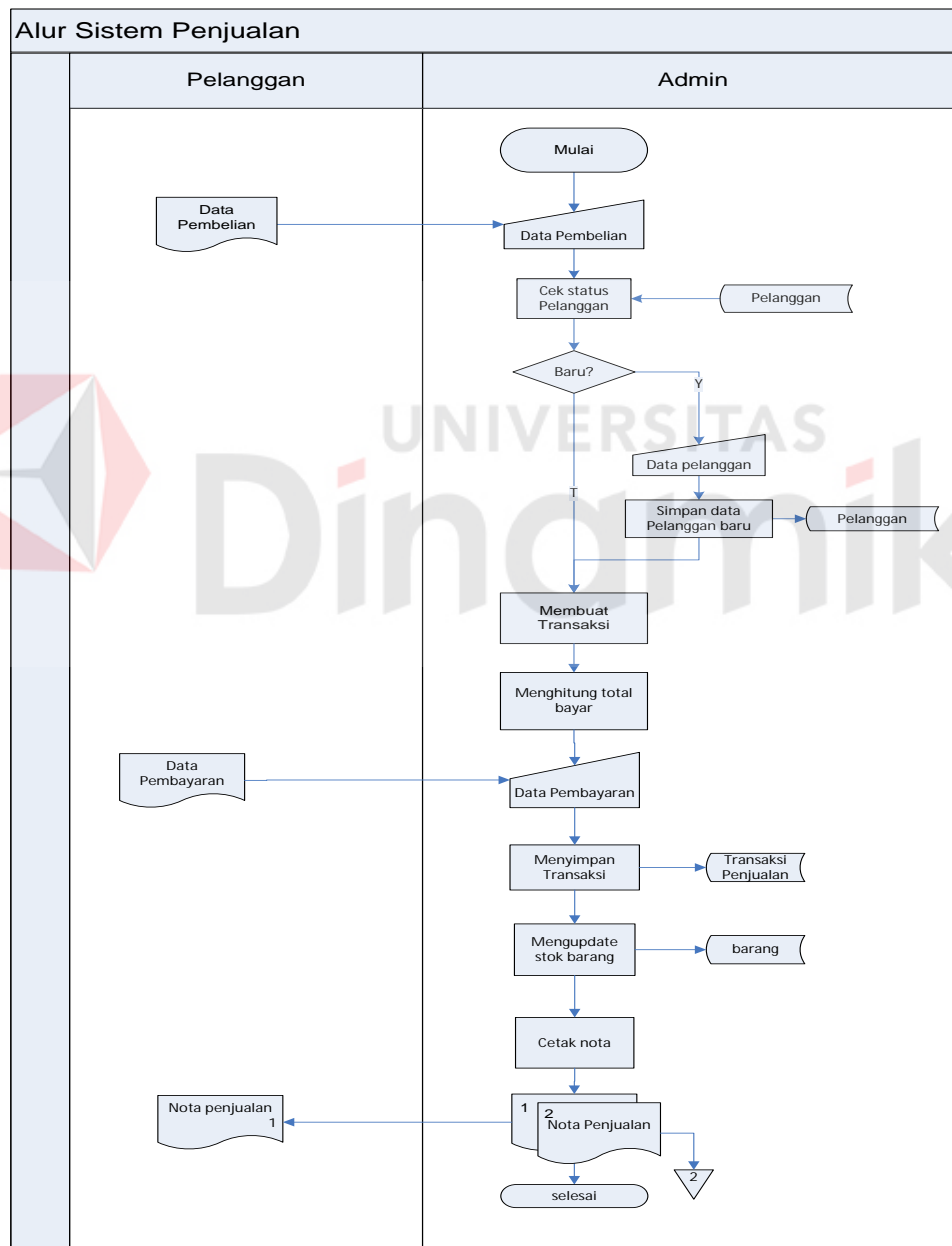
Alur Sistem Penjualan

Pelanggan

Admin

Mulai

Data Pembelian

Data Pembelian

Cek status Pelanggan

Pelanggan

Baru?

Y

Data pelanggan

T

Simpan data Pelanggan baru

Pelanggan

UNIVERSITAS

Dinamika

Membuat Transaksi

Menghitung total bayar

Data Pembayaran

Data Pembayaran

Menyimpan Transaksi

Transaksi Penjualan

Mengupdate stok barang

barang

Cetak nota

Nota penjualan 1

1

2

Nota Penjualan

2

selesai